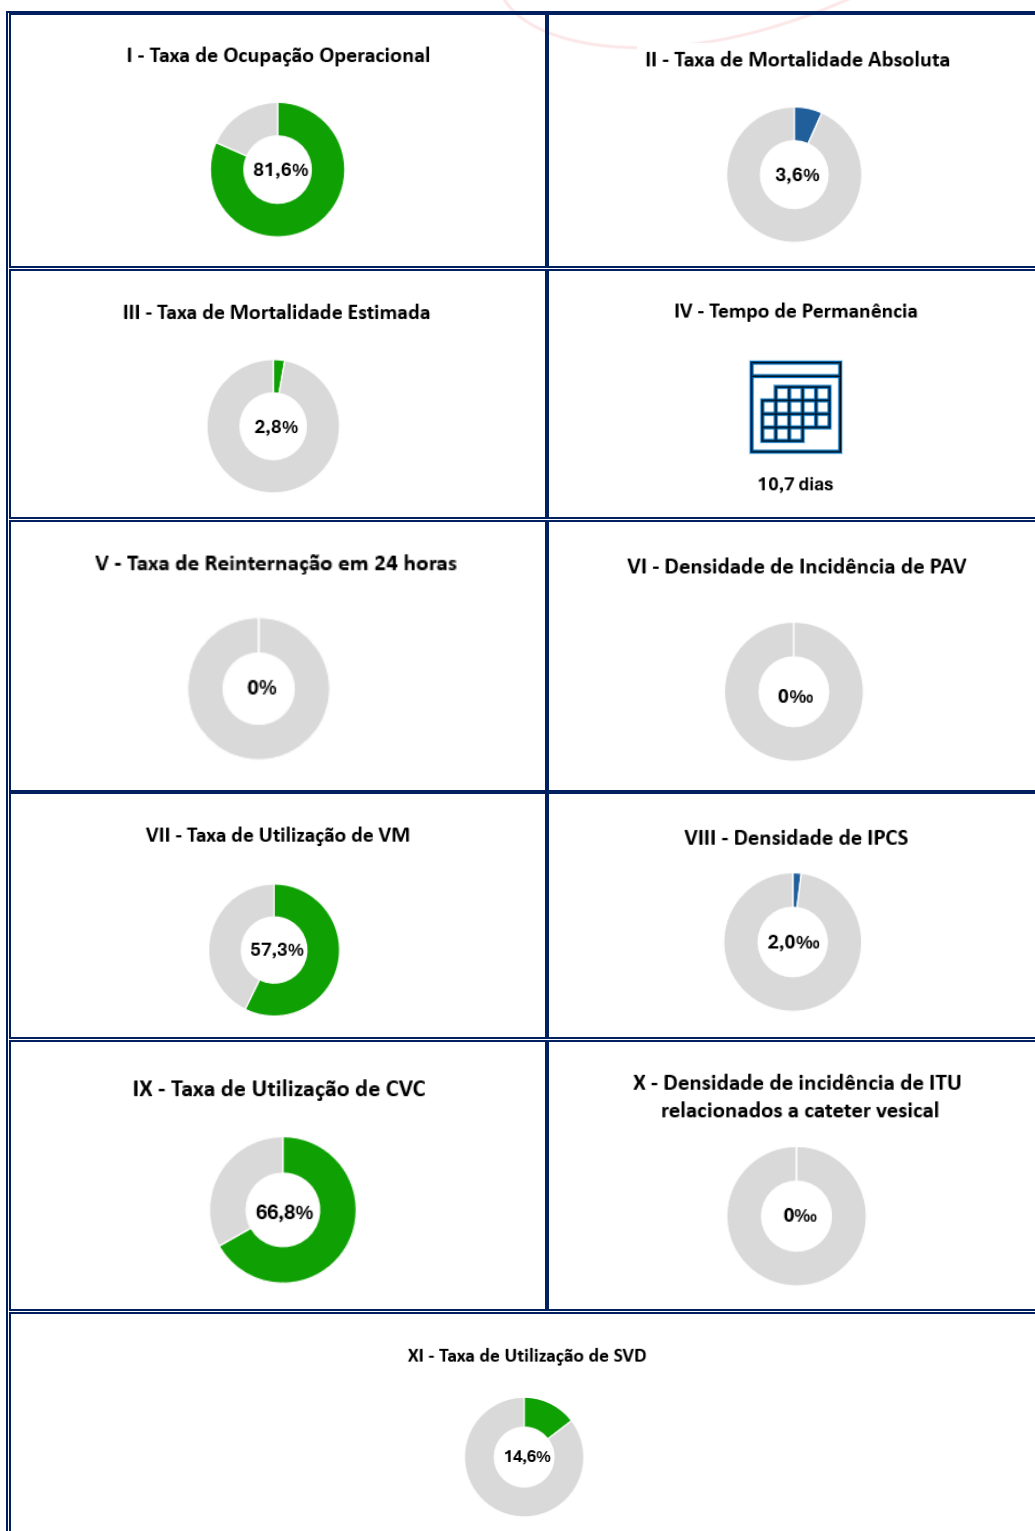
I - Taxa de Ocupação Operacional

81,6%

II - Taxa de Mortalidade Absoluta

3,6%

III - Taxa de Mortalidade Estimada

2,8%

IV - Tempo de Permanência

10,7 dias

V - Taxa de Reinternação em 24 horas

0%

VI - Densidade de Incidência de PAV

0‰

VII - Taxa de Utilização de VM

57,3%

VIII - Densidade de IPCS

2,0‰

IX - Taxa de Utilização de CVC

66,8%

X - Densidade de incidência de ITU relacionados a cateter vesical

0‰

XI - Taxa de Utilização de SVD

14,6%